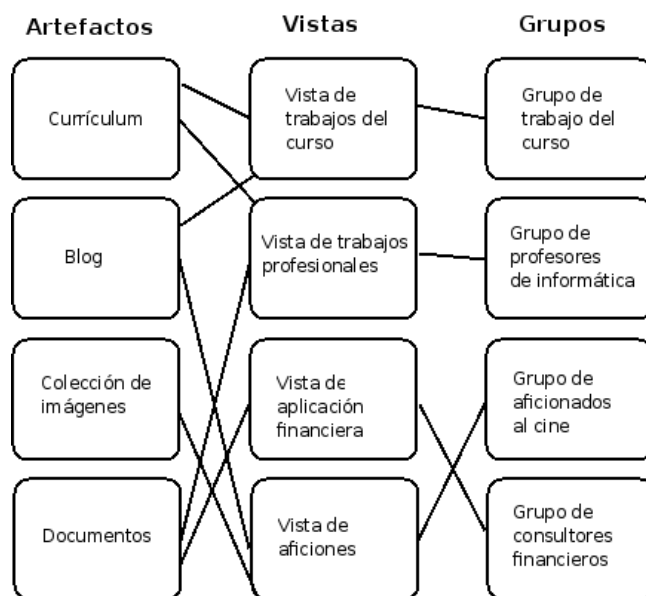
Artefactos

Vistas

Grupos

Currículum

Blog

Colección de imágenes

Documentos

Vista de trabajos del curso

Vista de trabajos profesionales

Vista de aplicación financiera

Vista de aficiones

Grupo de trabajo del curso

Grupo de profesores de informática

Grupo de aficionados al cine

Grupo de consultores financieros